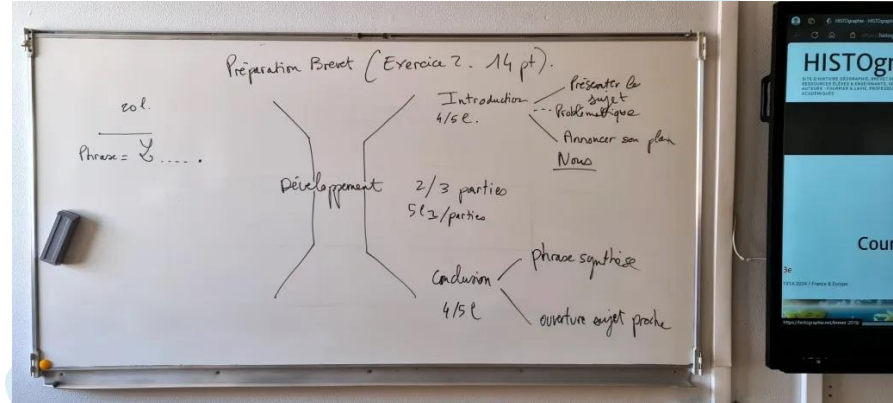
Préparation Brevet (Exercice 2. 14 pt).

20l.

Phrase = S....

Introduction
4/5 l.

Présenter le sujet
Problématique
Annoncer son plan
Nous

Développement

2/3 parties
5l1/parties

Conclusion
4/5 l

Phrase synthèse
ouverture sujet proche

HISTOgr

Cour

3e

1914-2024 | France & Europe